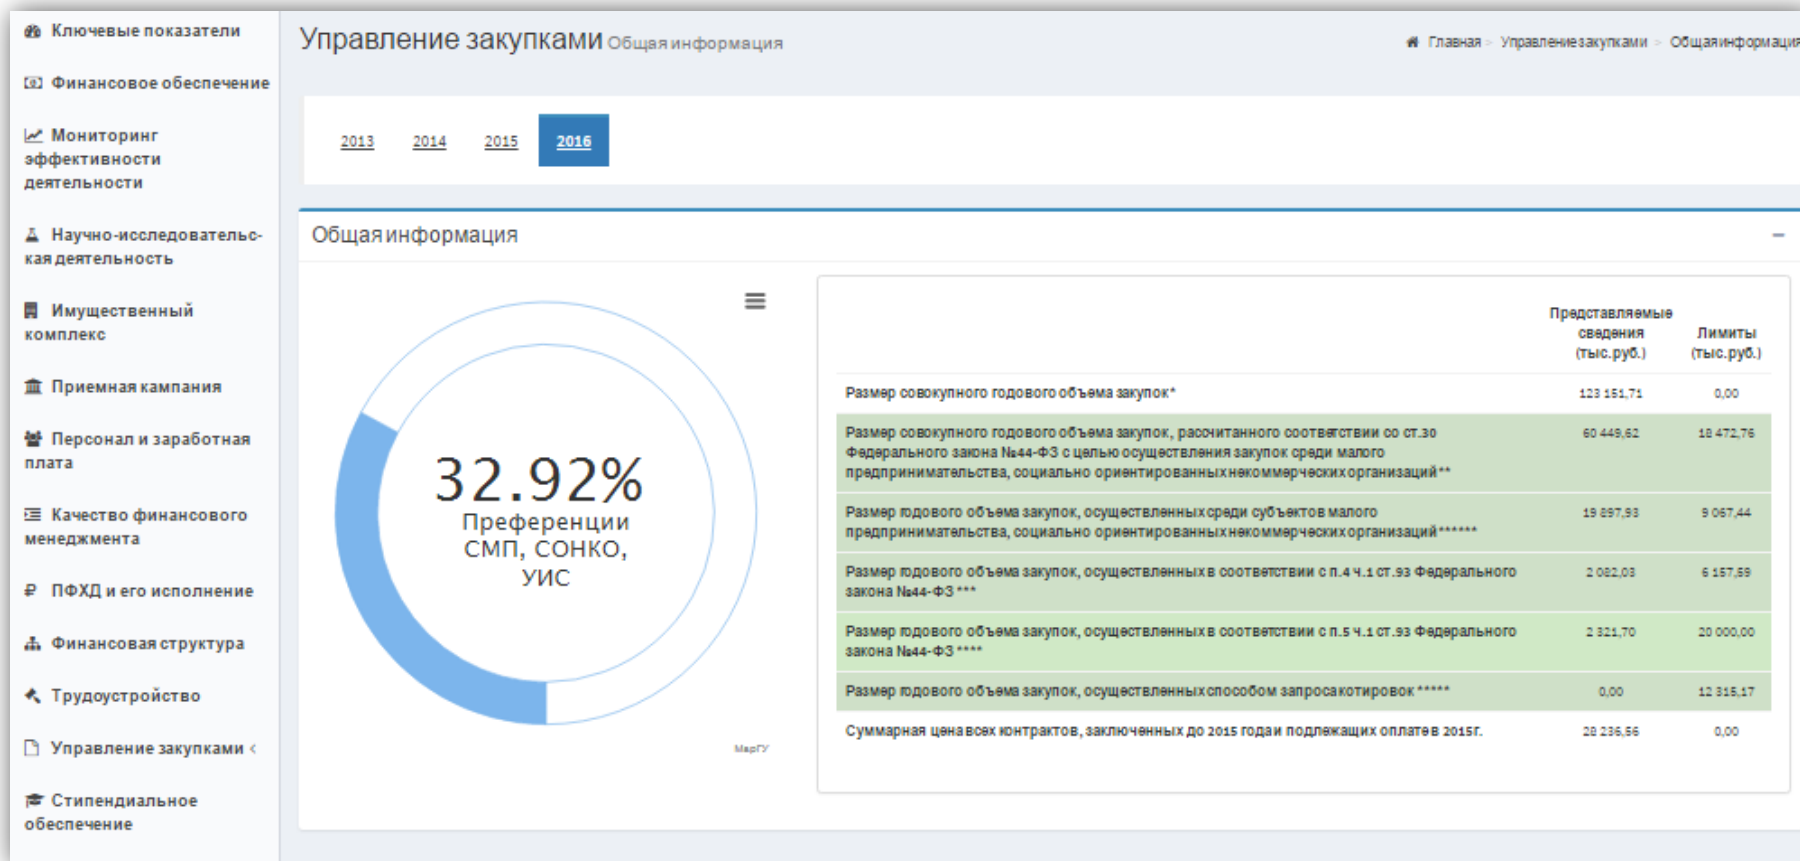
Ключевые показатели

Финансовое обеспечение

Мониторинг эффективности деятельности

Научно-исследовательская деятельность

Имущественный комплекс

Приемная кампания

Персонал и заработная плата

Качество финансового менеджмента

ПФХД и его исполнение

Финансовая структура

Трудоустройство

Управление закупками

Стипендиальное обеспечение

Управление закупками Общая информация

Главная > Управление закупками > Общая информация

2013 2014 2015 2016

Общая информация

32.92%
Преференции СМП, СОНКО, УИС

МарГУ

| | Представляемые сведения (тыс.руб.) | Лимиты (тыс.руб.) |
|---|---|---|
| Размер совокупного годового объема закупок* | 123 151,71 | 0,00 |
| Размер совокупного годового объема закупок, рассчитанного в соответствии со ст.30 Федерального закона №44-ФЗ с целью осуществления закупок среди малого предпринимательства, социально ориентированных некоммерческих организаций** | 60 449,62 | 18 472,76 |
| Размер годового объема закупок, осуществленных среди субъектов малого предпринимательства, социально ориентированных некоммерческих организаций****** | 19 897,93 | 9 067,44 |
| Размер годового объема закупок, осуществленных в соответствии с п.4 ч.1 ст.93 Федерального закона №44-ФЗ *** | 2 082,03 | 6 157,59 |
| Размер годового объема закупок, осуществленных в соответствии с п.5 ч.1 ст.93 Федерального закона №44-ФЗ **** | 2 321,70 | 20 000,00 |
| Размер годового объема закупок, осуществленных способом запроса котировок ***** | 0,00 | 12 315,17 |
| Суммарная цена всех контрактов, заключенных до 2015 года и подлежащих оплате в 2015г. | 28 236,56 | 0,00 |